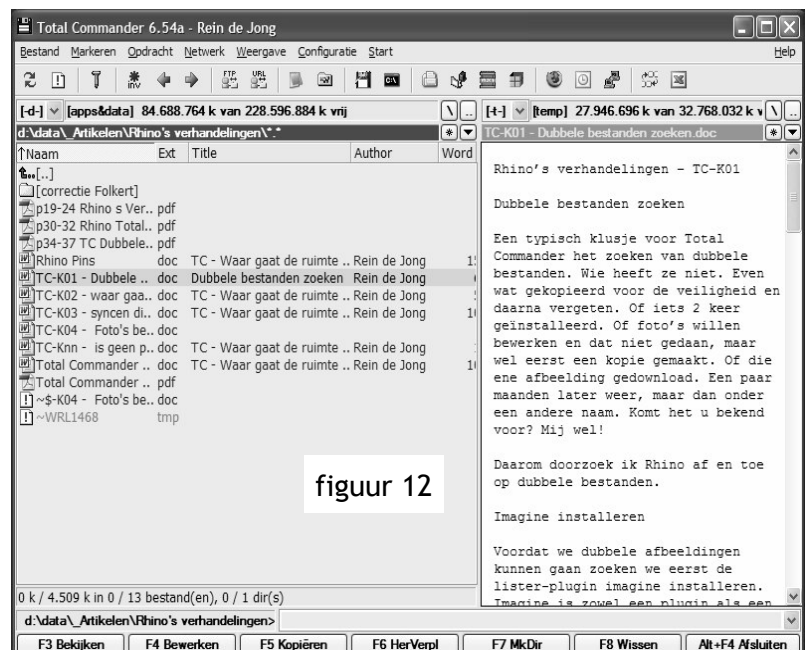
Total Commander 6.54a - Rein de Jong

Bestand Markeren Opdracht Netwerk Weergave Configuratie Start Help

[-d-] [apps&data] 84.688.764 k van 228.596.884 k vrij

[-t-] [temp] 27.946.696 k van 32.768.032 k v

d:\data\_Artikelen\Rhino's verhandelingen\*.*

TC-K01 - Dubbele bestanden zoeken.doc

| ↑Naam | Ext | Title | Author | Word |
|---|---|---|---|---|
| [..] | | | | |
| [correctie Folkert] | | | | |
| p19-24 Rhino s Ver.. | pdf | | | |
| p30-32 Rhino Total.. | pdf | | | |
| p34-37 TC Dubbele.. | pdf | | | |
| Rhino Pins | doc | TC - Waar gaat de ruimte .. | Rein de Jong | 1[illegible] |
| TC-K01 - Dubbele .. | doc | Dubbele bestanden zoeken | Rein de Jong | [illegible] |
| TC-K02 - waar gaa.. | doc | TC - Waar gaat de ruimte .. | Rein de Jong | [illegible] |
| TC-K03 - syncen di.. | doc | TC - Waar gaat de ruimte .. | Rein de Jong | 1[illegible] |
| TC-K04 - Foto's be.. | doc | | | |
| TC-Knn - is geen p.. | doc | TC - Waar gaat de ruimte .. | Rein de Jong | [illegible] |
| Total Commander .. | doc | TC - Waar gaat de ruimte .. | Rein de Jong | 1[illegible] |
| Total Commander .. | pdf | | | |
| ~$-K04 - Foto's be.. | doc | | | |
| ~WRL1468 | tmp | | | |

figuur 12

Rhino's verhandelingen - TC-K01

Dubbele bestanden zoeken

Een typisch klusje voor Total Commander het zoeken van dubbele bestanden. Wie heeft ze niet. Even wat gekopieerd voor de veiligheid en daarna vergeten. Of iets 2 keer geïnstalleerd. Of foto's willen bewerken en dat niet gedaan, maar wel eerst een kopie gemaakt. Of die ene afbeelding gedownload. Een paar maanden later weer, maar dan onder een andere naam. Komt het u bekend voor? Mij wel!

Daarom doorzoek ik Rhino af en toe op dubbele bestanden.

Imagine installeren

Voordat we dubbele afbeeldingen kunnen gaan zoeken we eerst de lister-plugin imagine installeren. Imagine is zowel een plugin als een

0 k / 4.509 k in 0 / 13 bestand(en), 0 / 1 dir(s)

d:\data\_Artikelen\Rhino's verhandelingen>

F3 Bekijken | F4 Bewerken | F5 Kopiëren | F6 HerVerpl | F7 MkDir | F8 Wissen | Alt+F4 Afsluiten